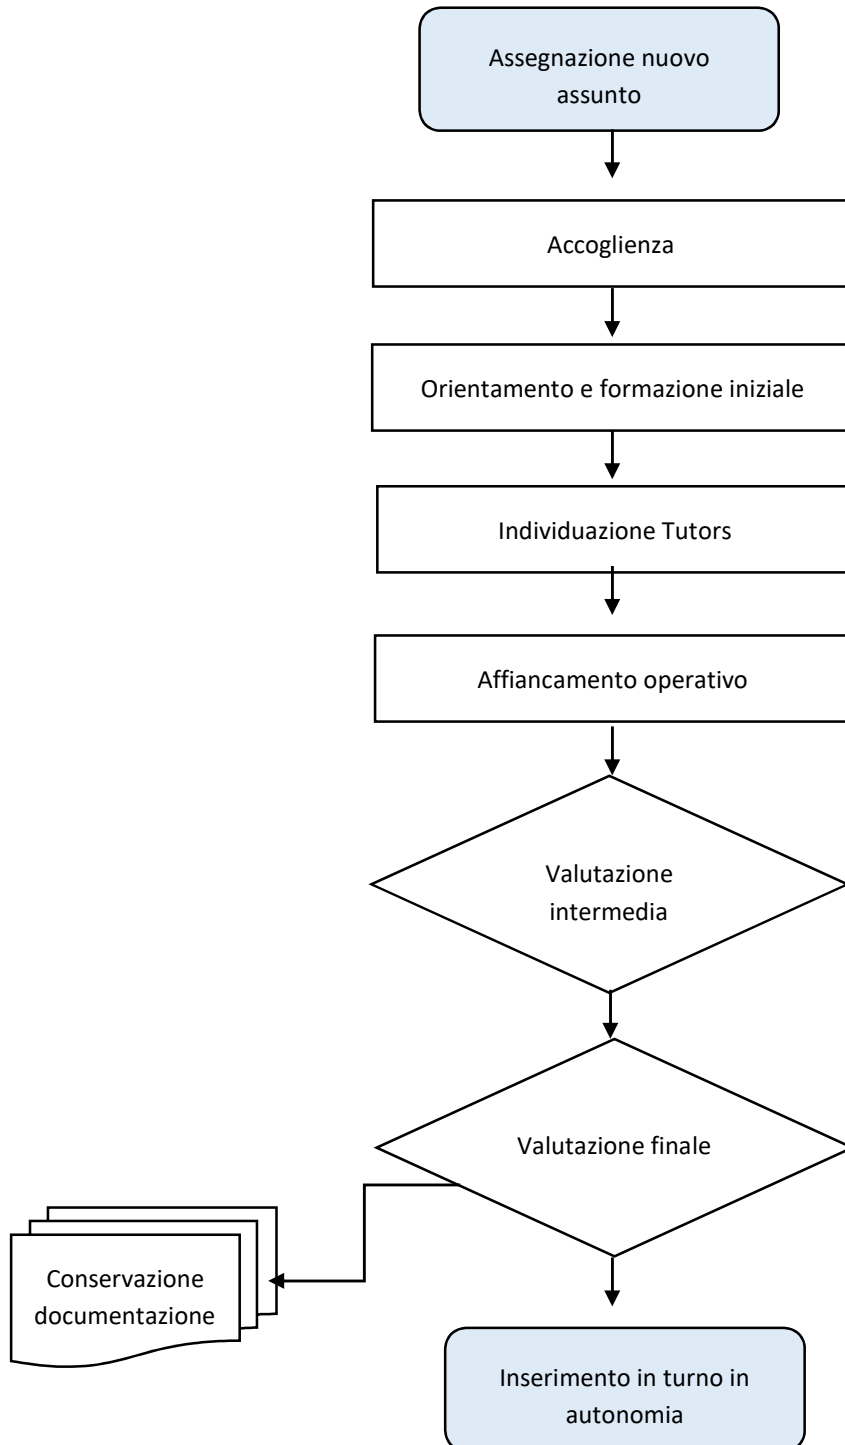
Assegnazione nuovo assunto

Accoglienza

Orientamento e formazione iniziale

Individuazione Tutors

Affiancamento operativo

Valutazione intermedia

Valutazione finale

Conservazione documentazione

Inserimento in turno in autonomia